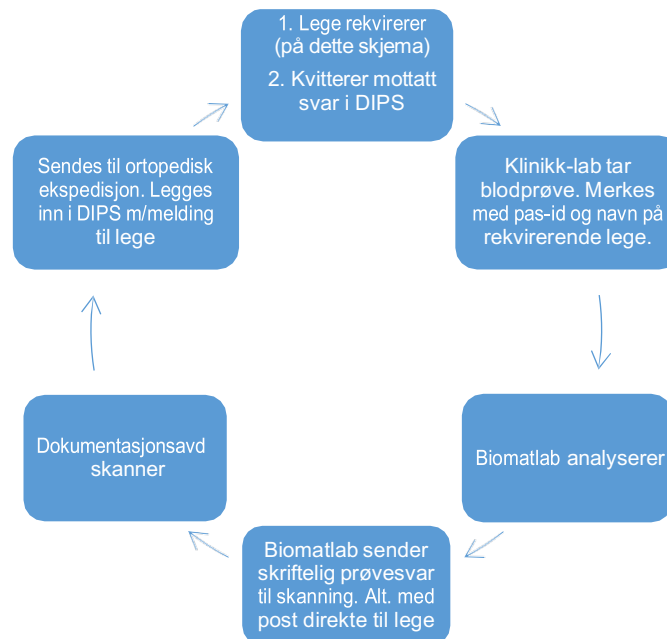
1. Lege rekvirerer (på dette skjema)

2. Kvitterer mottatt svar i DIPS

Klinikk-lab tar blodprøve. Merkes med pas-id og navn på rekvirerende lege.

Biomatlab analyserer

Biomatlab sender skriftelig prøvesvar til skanning. Alt. med post direkte til lege

Dokumentasjonsavd skanner

Sendes til ortopedisk ekspedisjon. Legges inn i DIPS m/melding til lege